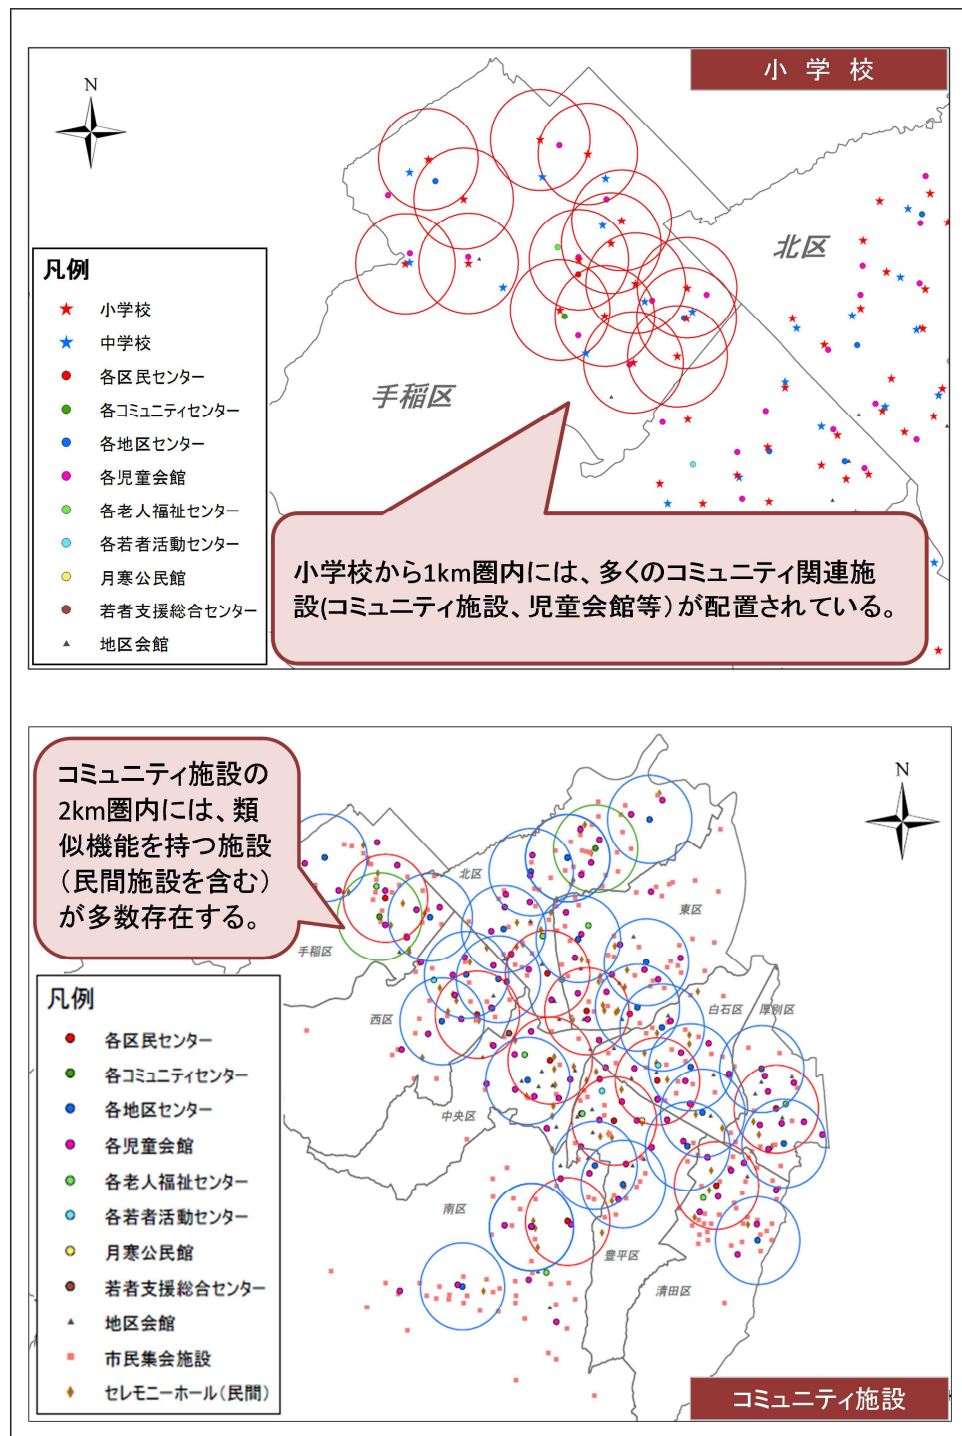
小 学 校

N

北区

手稲区

凡例
小学校
中学校
各区民センター
各コミュニティセンター
各地区センター
各児童会館
各老人福祉センター
各若者活動センター
月寒公民館
若者支援総合センター
地区会館

小学校から1km圏内には、多くのコミュニティ関連施設(コミュニティ施設、児童会館等)が配置されている。

コミュニティ施設の2km圏内には、類似機能を持つ施設(民間施設を含む)が多数存在する。

N

北区
東区
手稲区
西区
白石区
厚別区
中央区
南区
豊平区
清田区

凡例
各区民センター
各コミュニティセンター
各地区センター
各児童会館
各老人福祉センター
各若者活動センター
月寒公民館
若者支援総合センター
地区会館
市民集会施設
セレモニーホール(民間)

コミュニティ施設